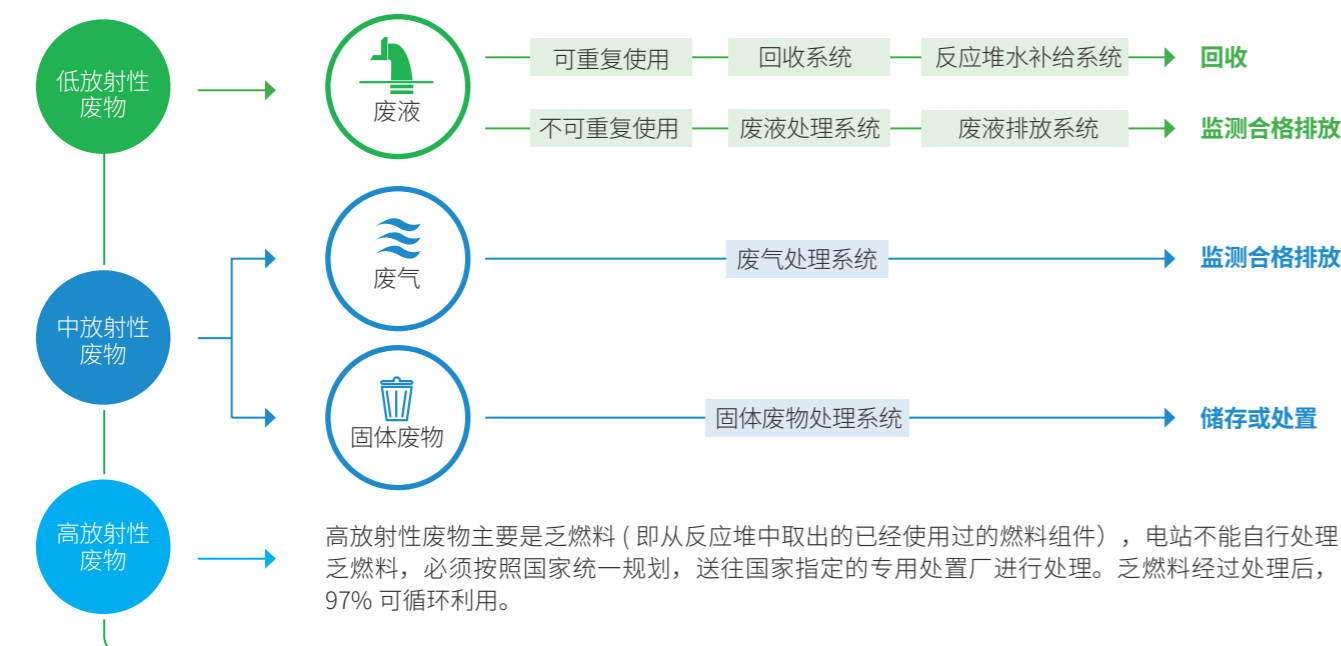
低放射性废物

废液

可重复使用 回收系统 反应堆水补给系统 回收

不可重复使用 废液处理系统 废液排放系统 监测合格排放

中放射性废物

废气

废气处理系统 监测合格排放

固体废物

固体废物处理系统 储存或处置

高放射性废物

高放射性废物主要是乏燃料（即从反应堆中取出的已经使用过的燃料组件），电站不能自行处理乏燃料，必须按照国家统一规划，送往国家指定的专用处置厂进行处理。乏燃料经过处理后，97% 可循环利用。